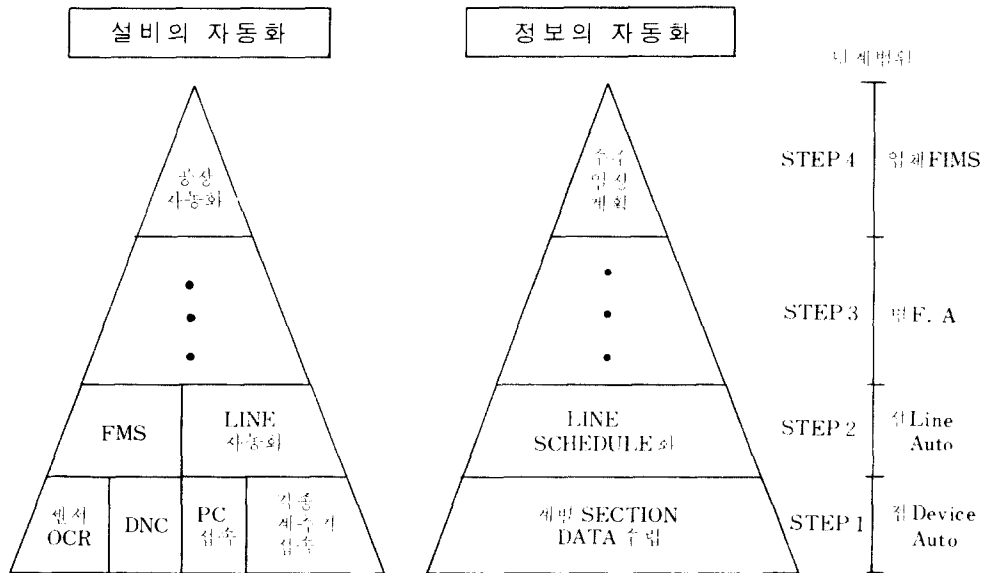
설비의 자동화

정보의 자동화

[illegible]

공장
자동화

FMS

LINE
자동화

센서
OCR

DNC

PC
접속

각종
계측기
접속

수주
일정
계획

LINE
SCHEDULE화

개별 SECTION
DATA 수립

STEP 4

STEP 3

STEP 2

STEP 1

일체FIMS

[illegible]F. A

신Line
Auto

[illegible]Device
Auto